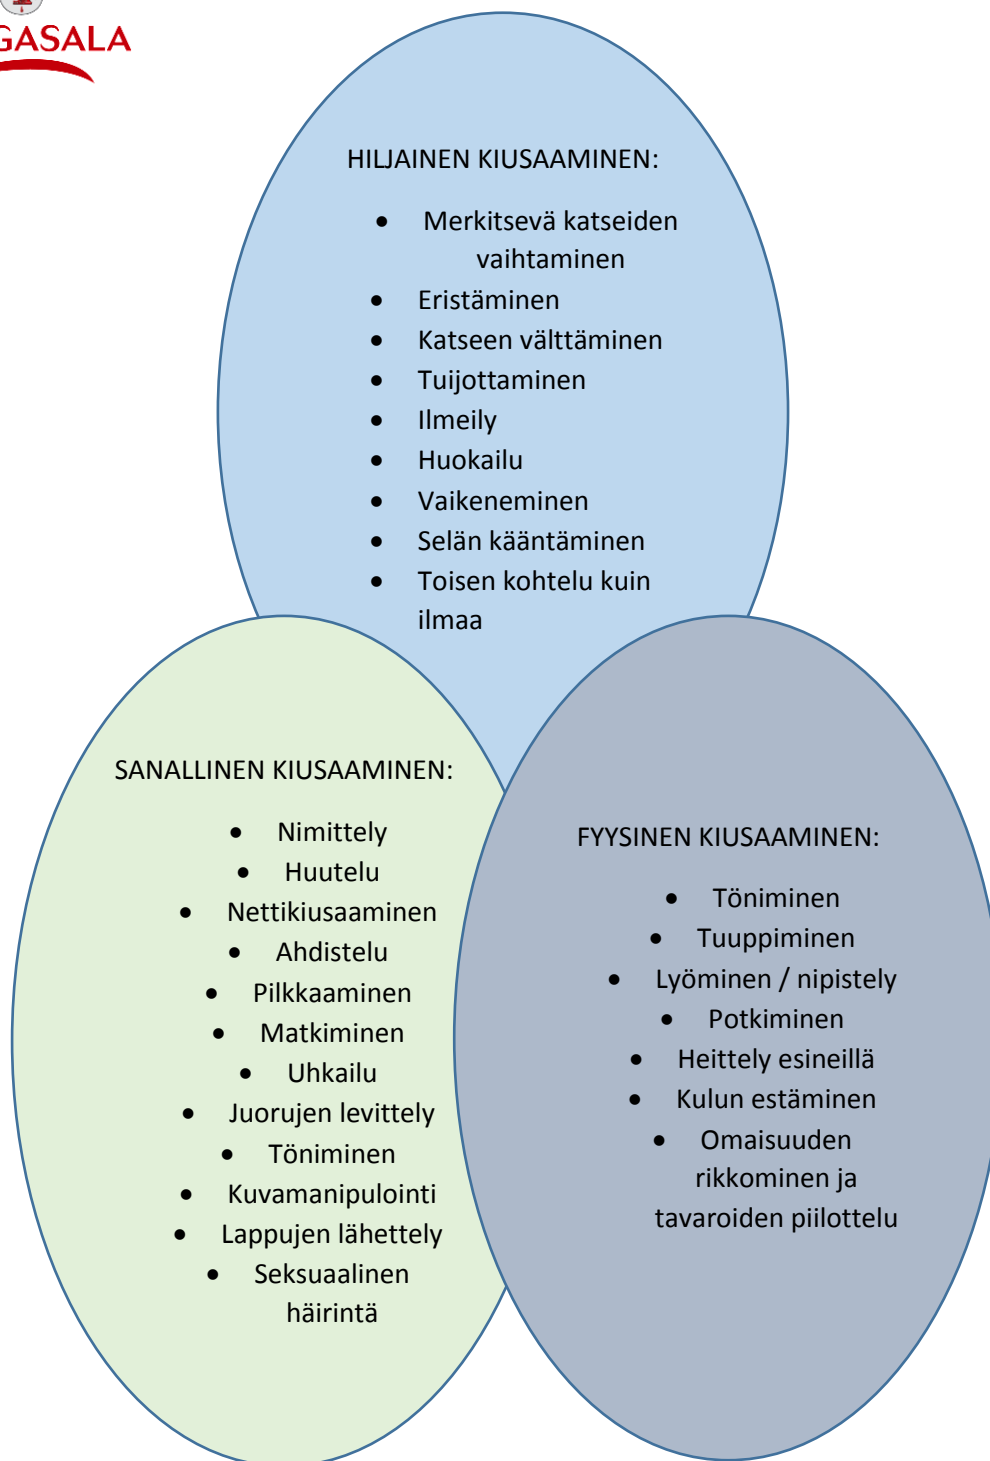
GASALA

HILJAINEN KIUSAAMINEN:

- Merkitsevä katseiden vaihtaminen
- Eristäminen
- Katseen välttäminen
- Tuijottaminen
- Ilmeily
- Huokailu
- Vaikeneminen
- Selän kääntäminen
- Toisen kohtelu kuin ilmaa

SANALLINEN KIUSAAMINEN:

- Nimittely
- Huutelu
- Nettikiusaaminen
- Ahdistelu
- Pilkkaaminen
- Matkiminen
- Uhkailu
- Juorujen levittely
- Töniminen
- Kuvamanipulointi
- Lappujen lähettely
- Seksuaalinen häirintä

FYYSINEN KIUSAAMINEN:

- Töniminen
- Tuuppiminen
- Lyöminen / nipistely
- Potkiminen
- Heittely esineillä
- Kulun estäminen
- Omaisuuden rikkominen ja tavaroiden piilottelu